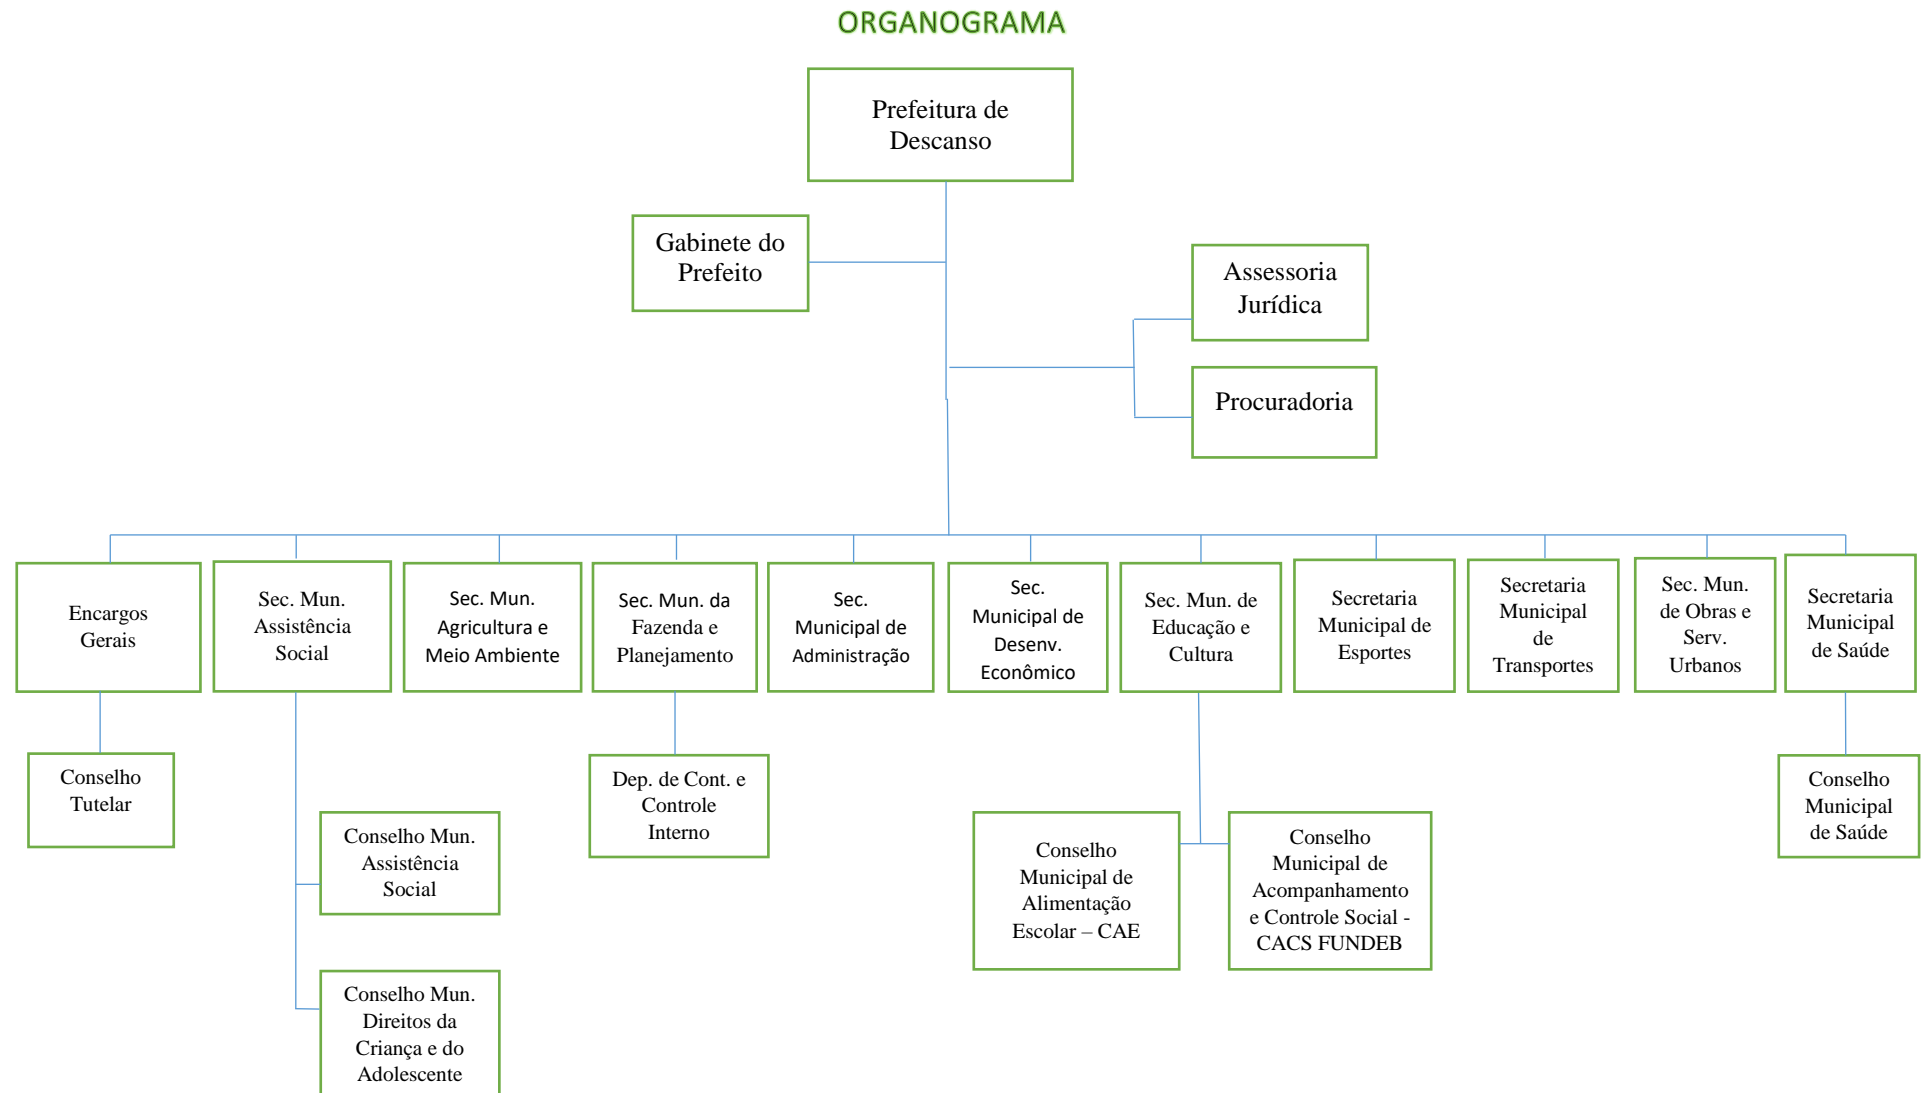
ORGANOGRAMA

Prefeitura de Descanso

Gabinete do Prefeito

Assessoria Jurídica

Procuradoria

Encargos Gerais

Conselho Tutelar

Sec. Mun. Assistência Social

Conselho Mun. Assistência Social

Conselho Mun. Direitos da Criança e do Adolescente

Sec. Mun. Agricultura e Meio Ambiente

Sec. Mun. da Fazenda e Planejamento

Dep. de Cont. e Controle Interno

Sec. Municipal de Administração

Sec. Municipal de Desenv. Econômico

Sec. Mun. de Educação e Cultura

Conselho Municipal de Alimentação Escolar – CAE

Conselho Municipal de Acompanhamento e Controle Social - CACS FUNDEB

Secretaria Municipal de Esportes

Secretaria Municipal de Transportes

Sec. Mun. de Obras e Serv. Urbanos

Secretaria Municipal de Saúde

Conselho Municipal de Saúde